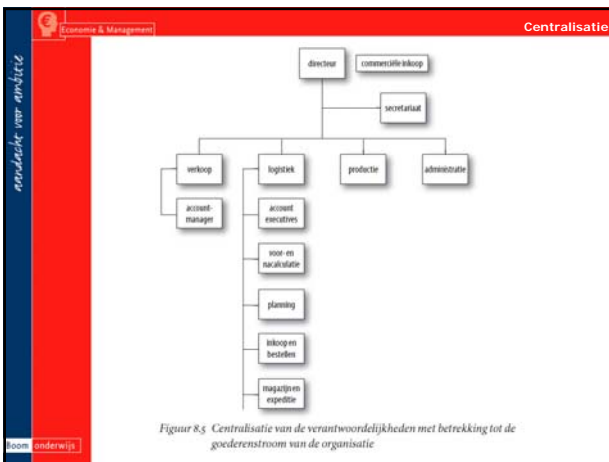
Economie & Management

Centralisatie

aandacht voor ambitie

directeur

commerciële inkoop

secretariaat

verkoop

logistiek

productie

administratie

account-manager

account executives

voor- en nacalculatie

planning

inkoop en bestellen

magazijn en expeditie

Figuur 8.5 Centralisatie van de verantwoordelijkheden met betrekking tot de goederenstroom van de organisatie

Boom onderwijs